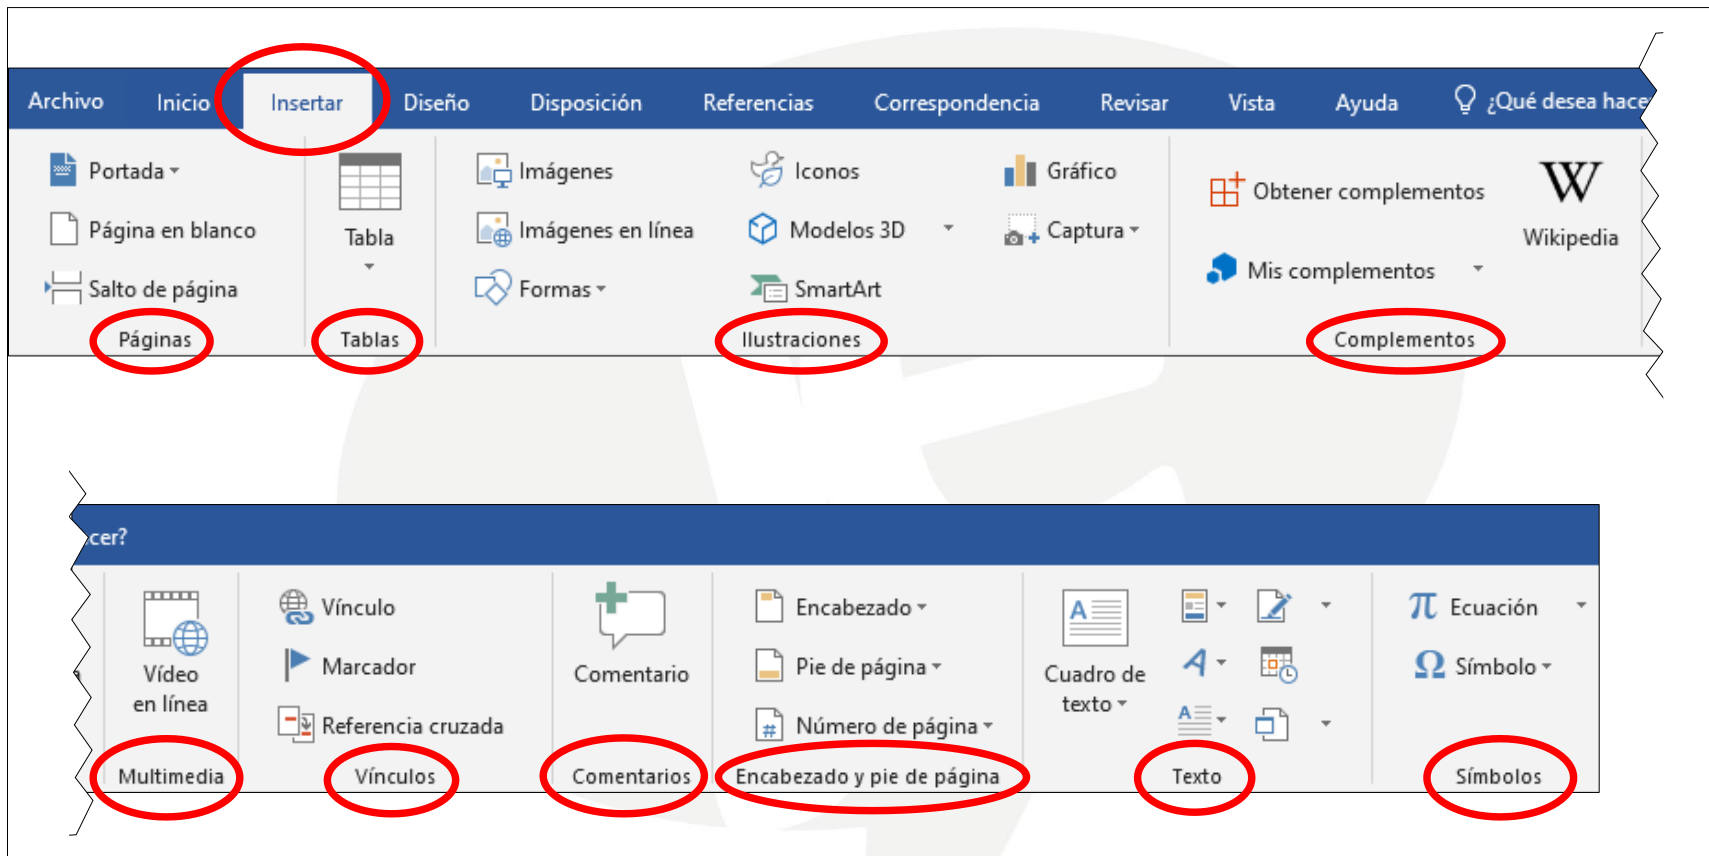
Archivo Inicio Insertar Diseño Disposición Referencias Correspondencia Revisar Vista Ayuda ¿Qué desea hace

Portada
Página en blanco
Salto de página
Páginas

Tabla
Tablas

Imágenes
Imágenes en línea
Formas
Iconos
Modelos 3D
SmartArt
Gráfico
Captura
Ilustraciones

Obtener complementos
Mis complementos
Wikipedia
Complementos

cer?

Vídeo en línea
Multimedia

Vínculo
Marcador
Referencia cruzada
Vínculos

Comentario
Comentarios

Encabezado
Pie de página
Número de página
Encabezado y pie de página

Cuadro de texto
Texto

Ecuación
Símbolo
Símbolos